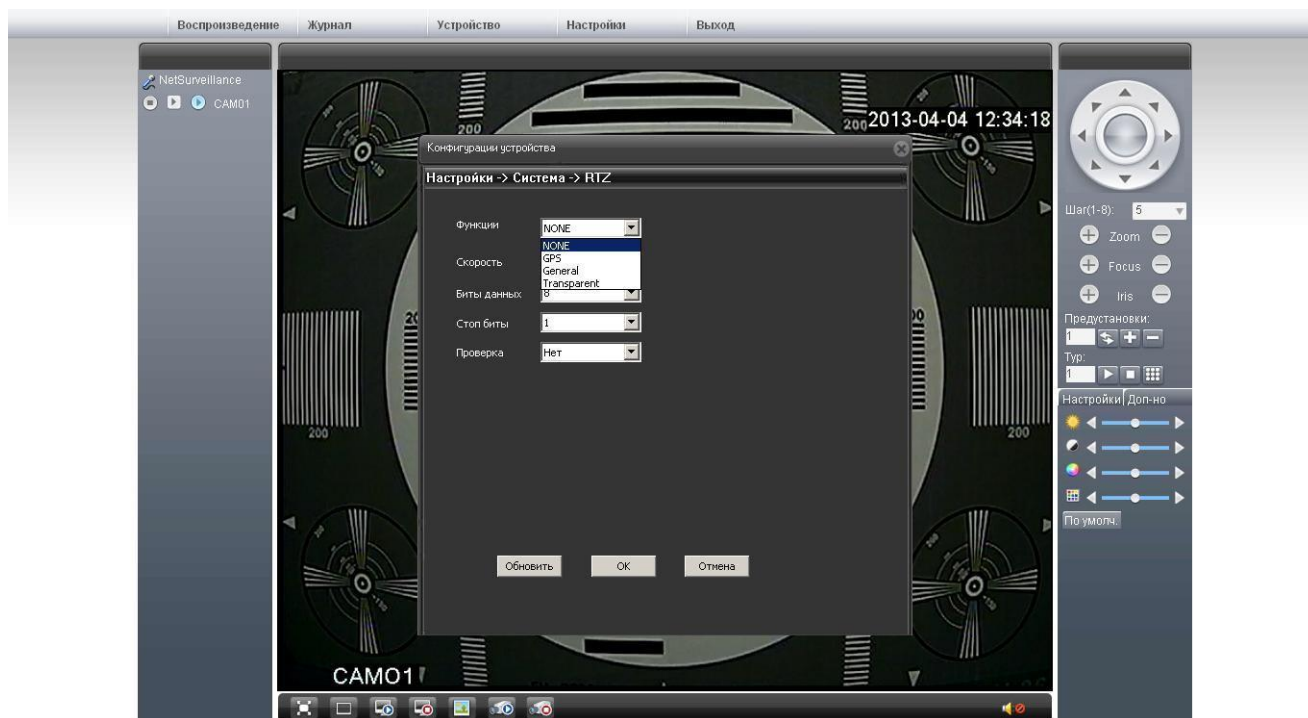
Воспроизведение Журнал Устройство Настройки Выход

NetSurveillance
CAM01

2013-04-04 12:34:18

Конфигурации устройства

Настройки -> Система -> RTZ

Функции NONE
NONE
GPS
General
Transparent
Скорость
Биты данных 8
Стоп биты 1
Проверка Нет

Обновить OK Отмена

CAM01

Шаг(1-8): 5
Zoom
Focus
Iris
Предустановки:
1
Тур:
1
Настройки Доп-но
По умолч.